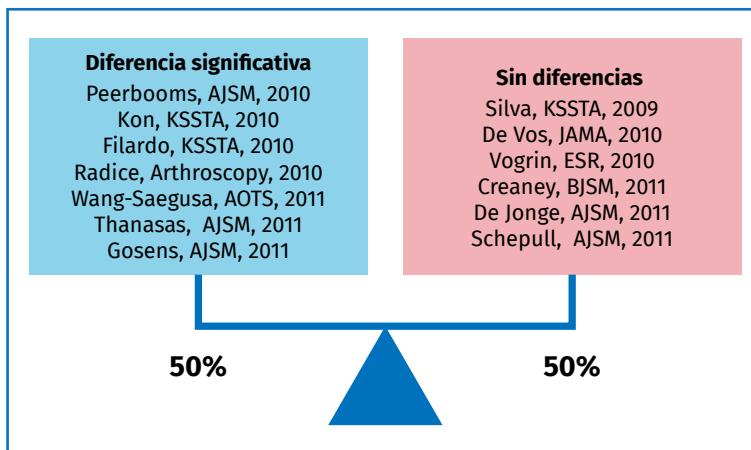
**Diferencia significativa**
Peerbooms, AJSM, 2010
Kon, KSSTA, 2010
Filardo, KSSTA, 2010
Radice, Arthroscopy, 2010
Wang-Saegusa, AOTS, 2011
Thanasas, AJSM, 2011
Gosens, AJSM, 2011

**Sin diferencias**
Silva, KSSTA, 2009
De Vos, JAMA, 2010
Vogrin, ESR, 2010
Creaney, BJSM, 2011
De Jonge, AJSM, 2011
Schepull, AJSM, 2011

50%

50%